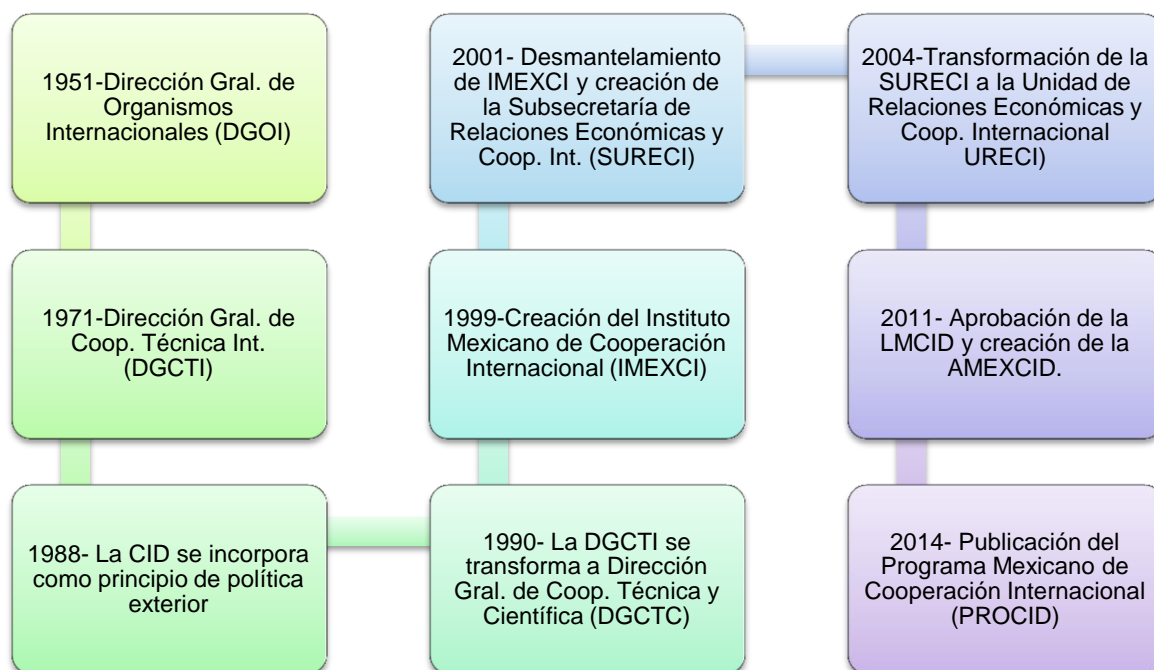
1951-Dirección Gral. de Organismos Internacionales (DGOI)

1971-Dirección Gral. de Coop. Técnica Int. (DGCTI)

1988- La CID se incorpora como principio de política exterior

1990- La DGCTI se transforma a Dirección Gral. de Coop. Técnica y Científica (DGCTC)

1999-Creación del Instituto Mexicano de Cooperación Internacional (IMEXCI)

2001- Desmantelamiento de IMEXCI y creación de la Subsecretaría de Relaciones Económicas y Coop. Int. (SURECI)

2004-Transformación de la SURECI a la Unidad de Relaciones Económicas y Coop. Internacional URECI)

2011- Aprobación de la LMCID y creación de la AMEXCID.

2014- Publicación del Programa Mexicano de Cooperación Internacional (PROCID)